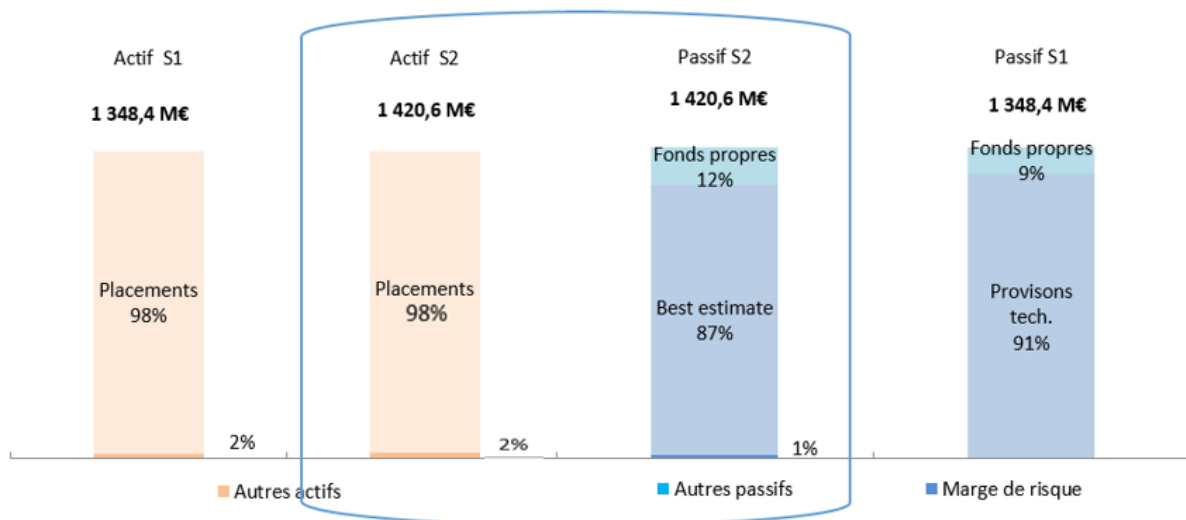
Actif S1

1 348,4 M€

Placements
98%

2%

Actif S2

1 420,6 M€

Placements
98%

2%

Passif S2

1 420,6 M€

Fonds propres
12%

Best estimate
87%

1%

Passif S1

1 348,4 M€

Fonds propres
9%

Provisons
tech.
91%

Autres actifs

Autres passifs

Marge de risque